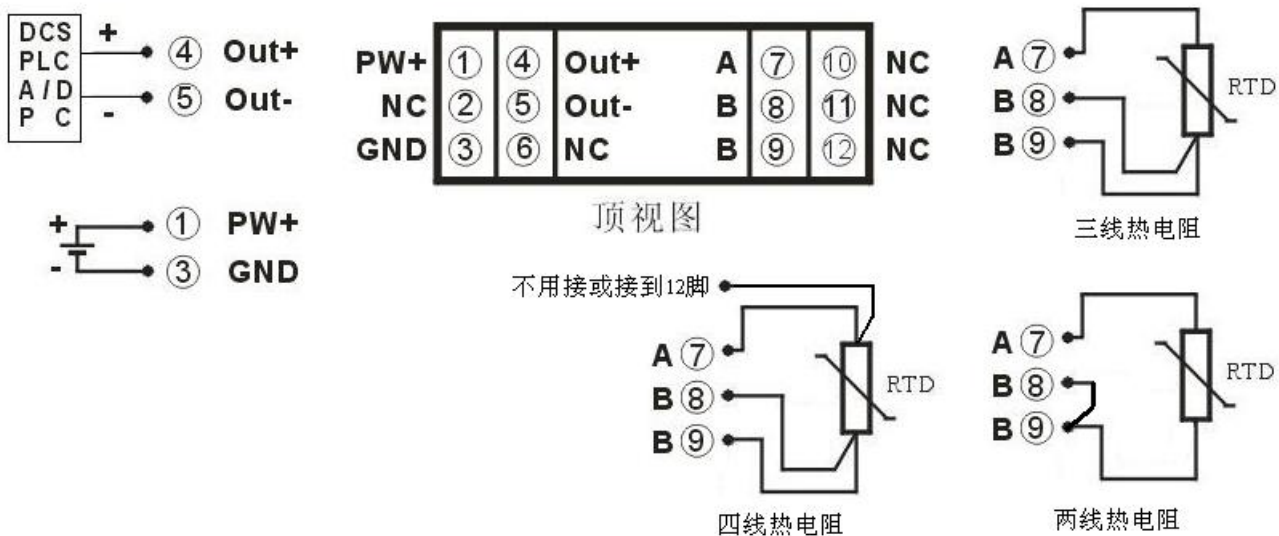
DCS
PLC
A / D
P C

+
-

④ Out+
⑤ Out-

+
-
① PW+
③ GND

PW+ ① ④ Out+ A ⑦ ⑩ NC
NC ② ⑤ Out- B ⑧ ⑪ NC
GND ③ ⑥ NC B ⑨ ⑫ NC

顶视图

A ⑦
B ⑧
B ⑨
RTD
三线热电阻

不用接或接到12脚
A ⑦
B ⑧
B ⑨
RTD
四线热电阻

A ⑦
B ⑧
B ⑨
RTD
两线热电阻